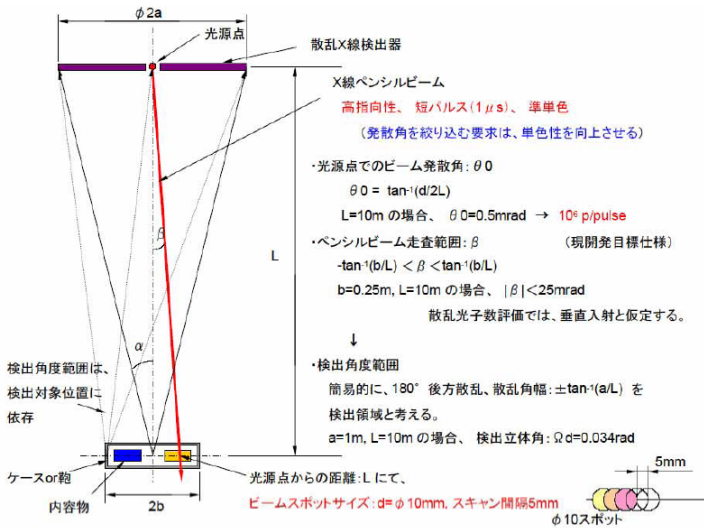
$\phi$2a

光源点

散乱X線検出器

X線ペンシルビーム

高指向性、短パルス(1$\mu$s)、準単色

(発散角を絞り込む要求は、単色性を向上させる)

・光源点でのビーム発散角: $\theta$0

$\theta$0 = $\tan^{-1}$(d/2L)

L=10m の場合、 $\theta$0=0.5mrad → $10^6$ p/pulse

$\beta$

L

・ペンシルビーム走査範囲: $\beta$　　(現開発目標仕様)

-$\tan^{-1}$(b/L) < $\beta$ < $\tan^{-1}$(b/L)

b=0.25m, L=10m の場合、 |$\beta$|<25mrad

散乱光子数評価では、垂直入射と仮定する。

↓

$\alpha$

検出角度範囲は、検出対象位置に依存

・検出角度範囲

簡易的に、180° 後方散乱、散乱角幅: ±$\tan^{-1}$(a/L) を検出領域と考える。

a=1m, L=10m の場合、 検出立体角: $\Omega$d=0.034rad

ケースor鞄

光源点からの距離: L にて、

内容物

2b

ビームスポットサイズ: d=$\phi$ 10mm, スキャン間隔5mm

5mm

$\phi$10スポット